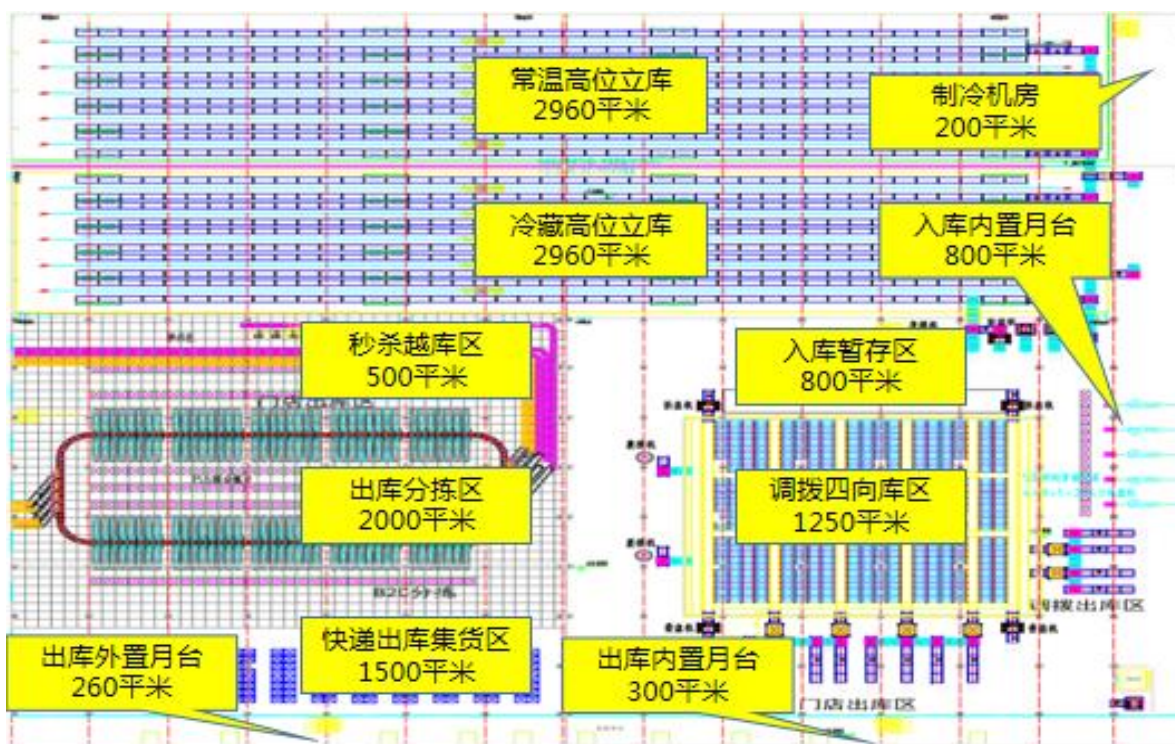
常温高位立库
2960平米

制冷机房
200平米

冷藏高位立库
2960平米

入库内置月台
800平米

秒杀越库区
500平米

门店出库区

入库暂存区
800平米

出库分拣区
2000平米

调拨四向库区
1250平米

B2C分拣

调拨出库区

出库外置月台
260平米

快递出库集货区
1500平米

出库内置月台
300平米

门店出库区